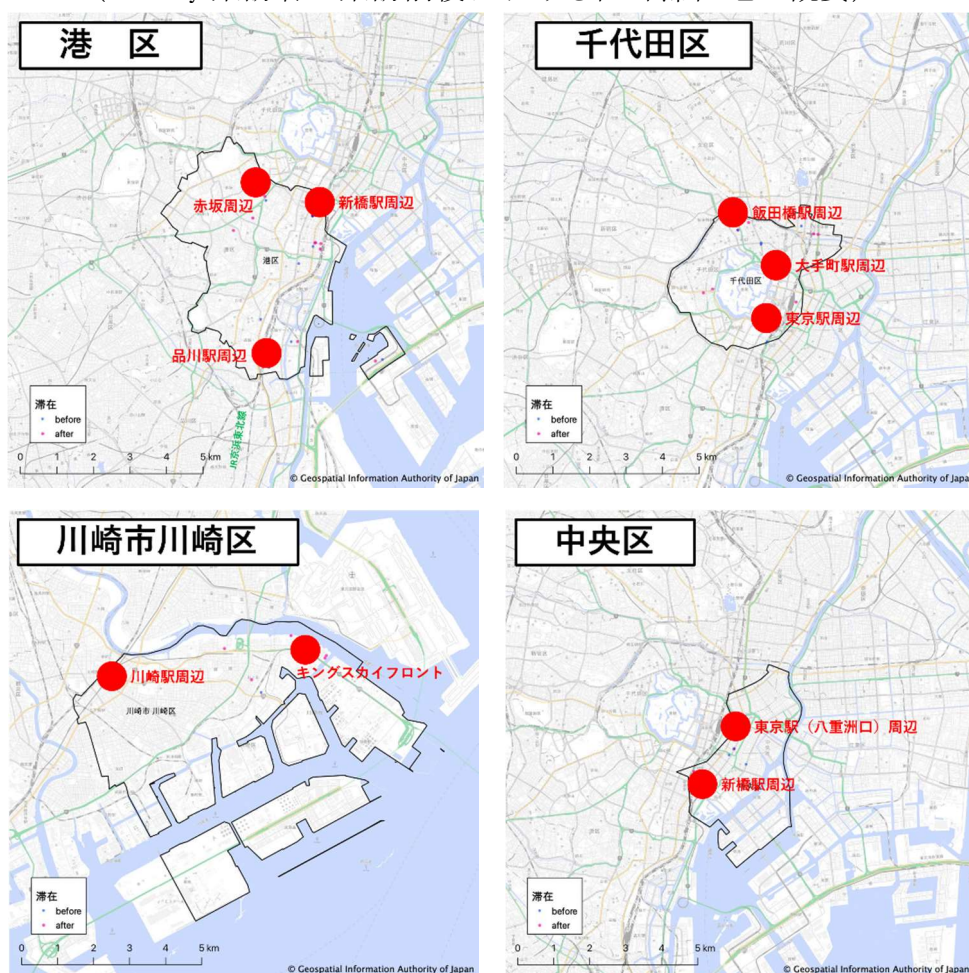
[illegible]

港　区

赤坂周辺

新橋駅周辺

港区

品川駅周辺

JR京浜東北線

滞在
before
after

0 1 2 3 4 5 km

© Geospatial Information Authority of Japan

千代田区

飯田橋駅周辺

大手町駅周辺

千代田区

東京駅周辺

滞在
before
after

0 1 2 3 4 5 km

© Geospatial Information Authority of Japan

川崎市川崎区

川崎駅周辺

キングスカイフロント

川崎市 川崎区

滞在
before
after

0 1 2 3 4 5 km

© Geospatial Information Authority of Japan

中央区

東京駅（八重洲口）周辺

新橋駅周辺

滞在
before
after

0 1 2 3 4 5 km

© Geospatial Information Authority of Japan